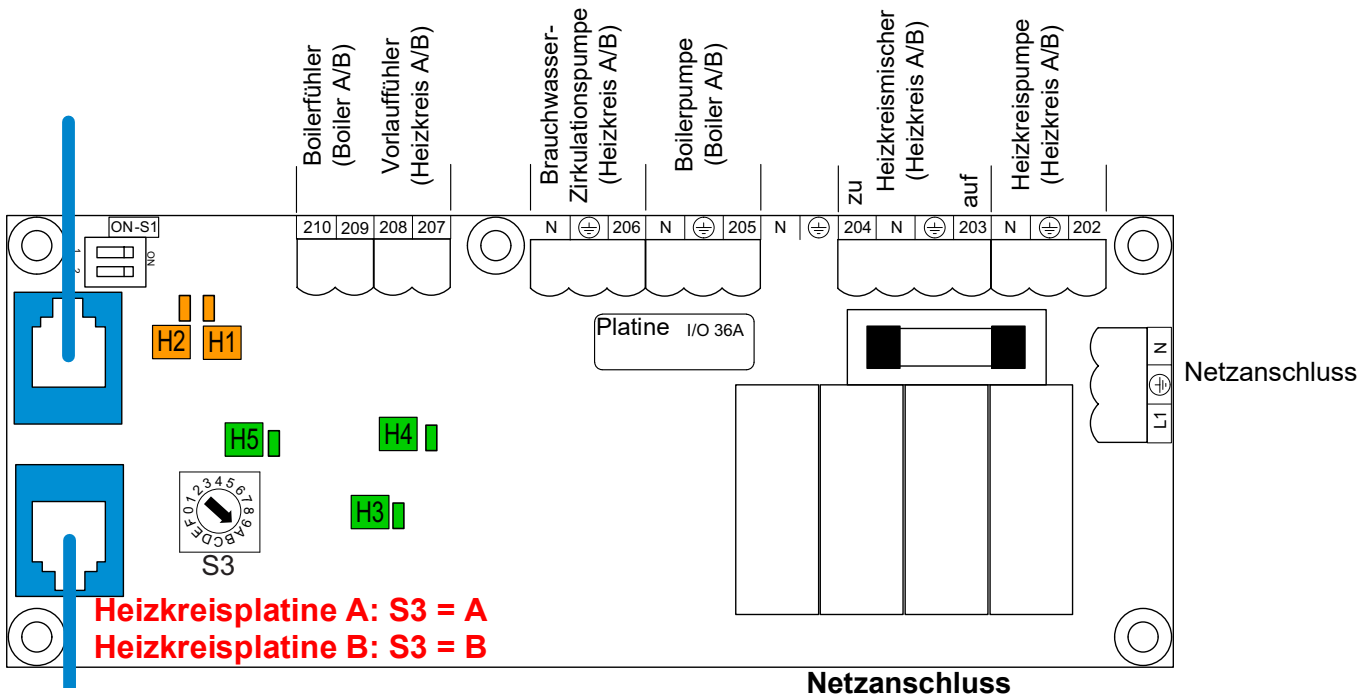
Boilerfühler (Boiler A/B)
Vorlaufühler (Heizkreis A/B)
Brauchwasser-Zirkulationspumpe (Heizkreis A/B)
Boilerpumpe (Boiler A/B)
zu Heizkreismischer (Heizkreis A/B) auf
Heizkreispumpe (Heizkreis A/B)

ON-S1
1 2 ON

| 210 | 209 | 208 | 207 |
|---|---|---|---|

| N | ⏚ | 206 | N | ⏚ | 205 | N | ⏚ | 204 | N | ⏚ | 203 | N | ⏚ | 202 |
|---|---|---|---|---|---|---|---|---|---|---|---|---|---|---|

H2 H1
Platine I/O 36A
N ⏚ L1
Netzanschluss
H5 H4
H3
0 1 2 3 4 5 6 7 8 9 A B C D E F
S3
Heizkreisplatine A: S3 = A
Heizkreisplatine B: S3 = B
Netzanschluss